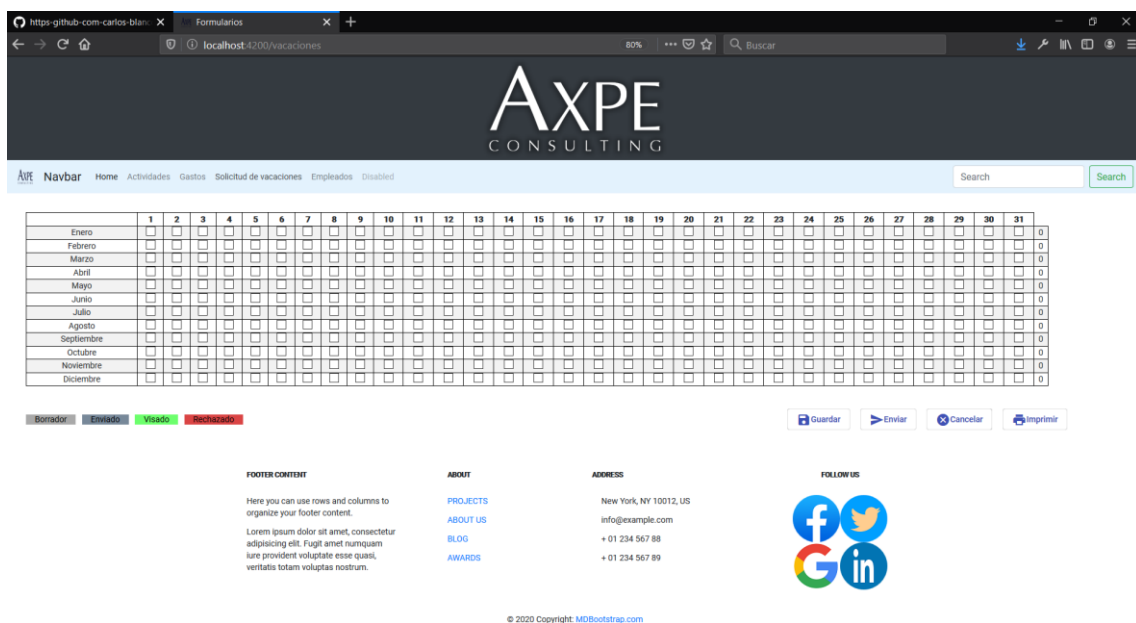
https-github-com-carlos-blanc ×   Formularios ×   +

localhost:4200/vacaciones   80%   Buscar

AXPE
CONSULTING

AXPE   Navbar   Home   Actividades   Gastos   Solicitud de vacaciones   Empleados   Disabled   Search   Search

| | 1 | 2 | 3 | 4 | 5 | 6 | 7 | 8 | 9 | 10 | 11 | 12 | 13 | 14 | 15 | 16 | 17 | 18 | 19 | 20 | 21 | 22 | 23 | 24 | 25 | 26 | 27 | 28 | 29 | 30 | 31 | |
|---|---|---|---|---|---|---|---|---|---|---|---|---|---|---|---|---|---|---|---|---|---|---|---|---|---|---|---|---|---|---|---|---|
| Enero | | | | | | | | | | | | | | | | | | | | | | | | | | | | | | | | 0 |
| Febrero | | | | | | | | | | | | | | | | | | | | | | | | | | | | | | | | 0 |
| Marzo | | | | | | | | | | | | | | | | | | | | | | | | | | | | | | | | 0 |
| Abril | | | | | | | | | | | | | | | | | | | | | | | | | | | | | | | | 0 |
| Mayo | | | | | | | | | | | | | | | | | | | | | | | | | | | | | | | | 0 |
| Junio | | | | | | | | | | | | | | | | | | | | | | | | | | | | | | | | 0 |
| Julio | | | | | | | | | | | | | | | | | | | | | | | | | | | | | | | | 0 |
| Agosto | | | | | | | | | | | | | | | | | | | | | | | | | | | | | | | | 0 |
| Septiembre | | | | | | | | | | | | | | | | | | | | | | | | | | | | | | | | 0 |
| Octubre | | | | | | | | | | | | | | | | | | | | | | | | | | | | | | | | 0 |
| Noviembre | | | | | | | | | | | | | | | | | | | | | | | | | | | | | | | | 0 |
| Diciembre | | | | | | | | | | | | | | | | | | | | | | | | | | | | | | | | 0 |

Borrador   Enviado   Visado   Rechazado

Guardar   Enviar   Cancelar   Imprimir

FOOTER CONTENT

Here you can use rows and columns to organize your footer content.

Lorem ipsum dolor sit amet, consectetur adipisicing elit. Fugit amet numquam iure provident voluptate esse quasi, veritatis totam voluptas nostrum.

ABOUT

PROJECTS
ABOUT US
BLOG
AWARDS

ADDRESS

New York, NY 10012, US
info@example.com
+ 01 234 567 88
+ 01 234 567 89

FOLLOW US

© 2020 Copyright: MDBootstrap.com